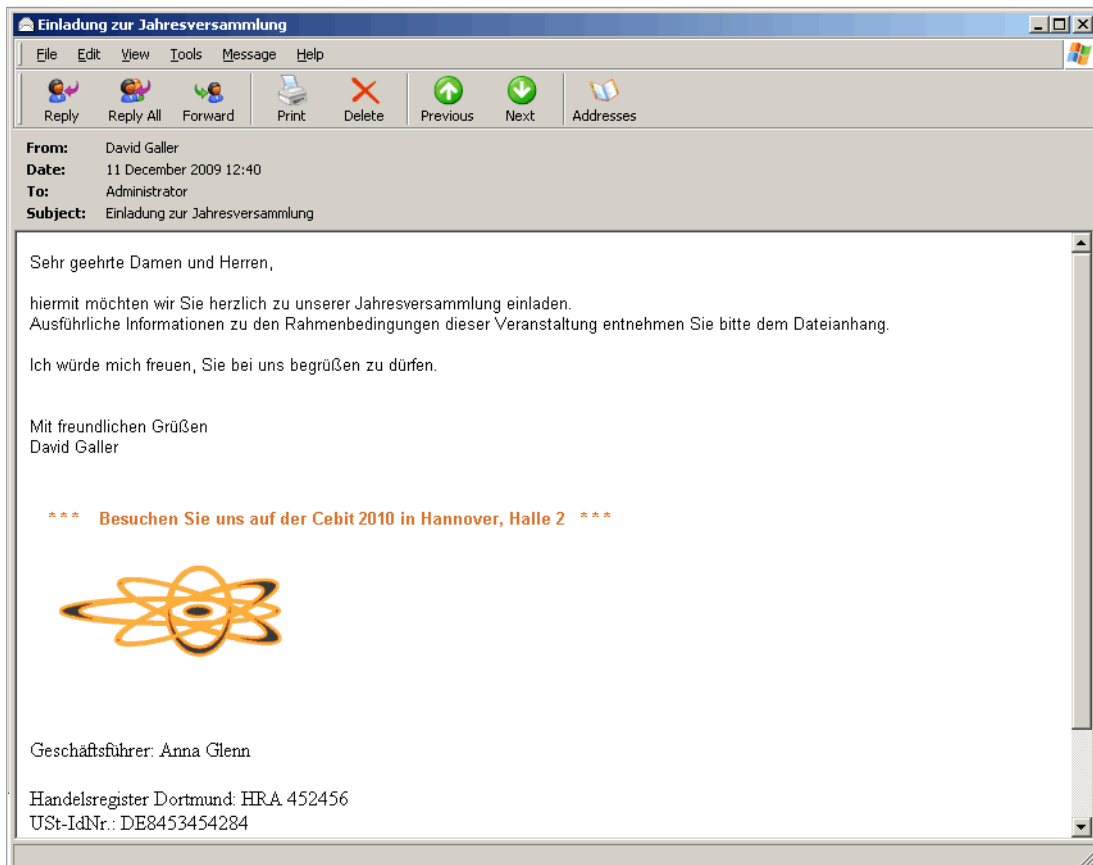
Einladung zur Jahresversammlung

File Edit View Tools Message Help

Reply Reply All Forward Print Delete Previous Next Addresses

From: David Galler
Date: 11 December 2009 12:40
To: Administrator
Subject: Einladung zur Jahresversammlung

Sehr geehrte Damen und Herren,

hiermit möchten wir Sie herzlich zu unserer Jahresversammlung einladen.
Ausführliche Informationen zu den Rahmenbedingungen dieser Veranstaltung entnehmen Sie bitte dem Dateianhang.

Ich würde mich freuen, Sie bei uns begrüßen zu dürfen.

Mit freundlichen Grüßen
David Galler

*** Besuchen Sie uns auf der Cebit 2010 in Hannover, Halle 2 ***

Geschäftsführer: Anna Glenn

Handelsregister Dortmund: HRA 452456
USt-IdNr.: DE8453454284